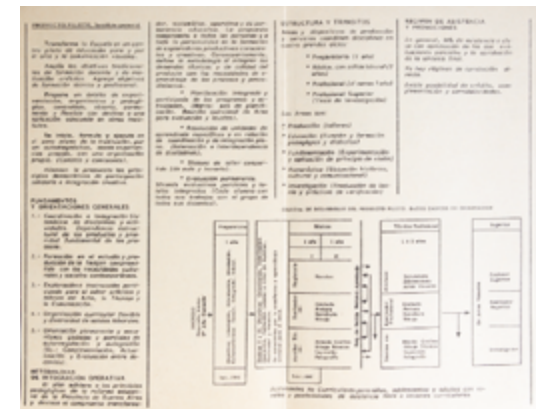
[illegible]

Transformar la Escuela en un centro piloto de educación para y por el arte y de experimentación educativa.

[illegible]

FUNDAMENTOS Y ORIENTACIONES GENERALES

1.— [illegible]

2.— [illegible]

3.— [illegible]

4.— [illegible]

5.— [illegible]

METODOLOGIA DE INTEGRACION OPERATIVA

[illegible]

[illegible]

ESTRUCTURA Y TRAYECTOS

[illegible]

* Preparatorio (1 año)
* Básico (un ciclo de 5 años)
* Profesional (3º ciclo: 3 años)
* Profesional Superior (Ciclo de investigación)

Las áreas son:

* Producción (talleres)
* Conceptual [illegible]
* Fundamentación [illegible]
* Humanística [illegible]
* Investigación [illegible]

REGIMEN DE ASISTENCIA Y PROMOCIONES

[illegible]

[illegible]

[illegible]

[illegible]

Preparatorio | Básico | Profesional | Superior

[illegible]